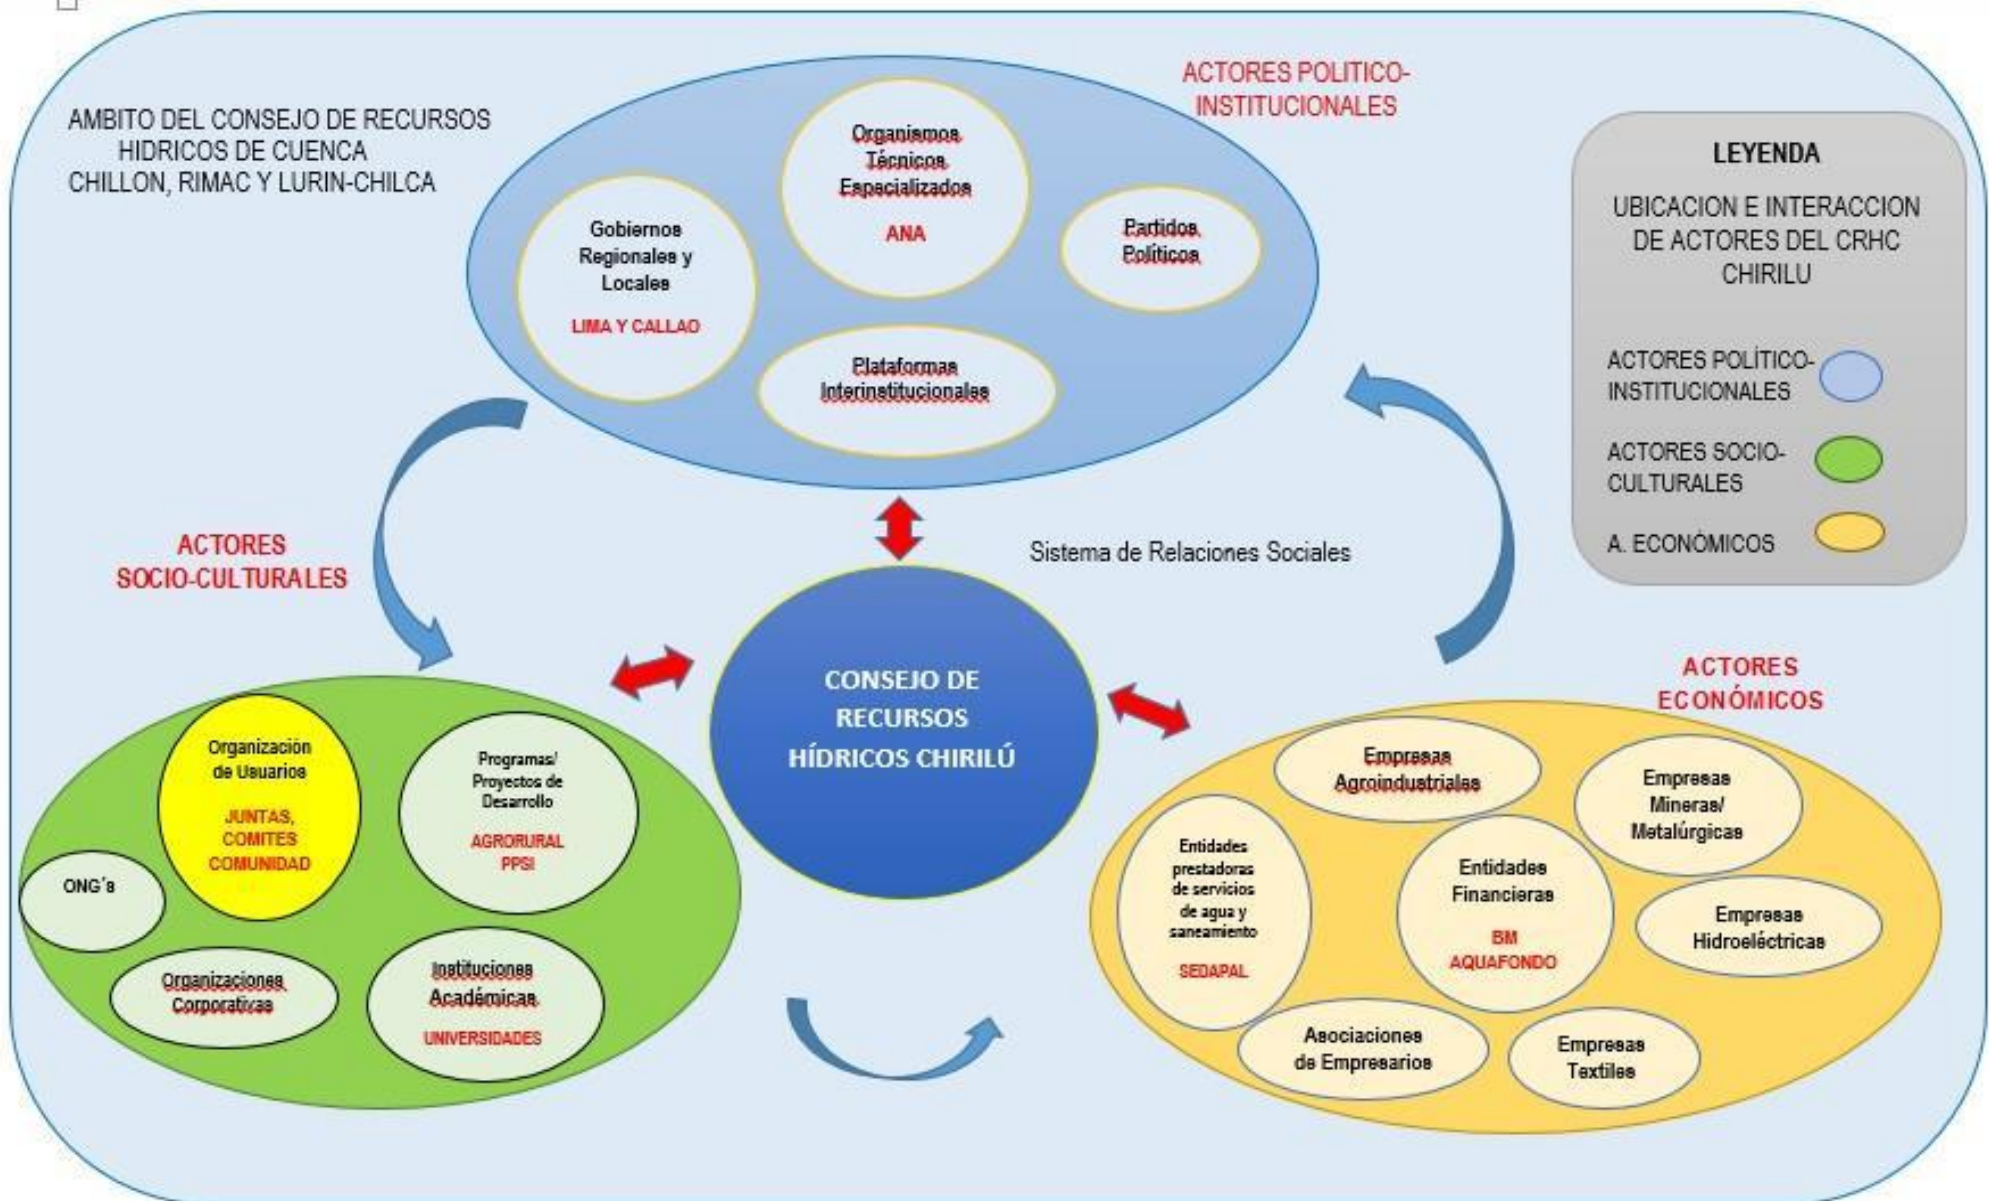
AMBITO DEL CONSEJO DE RECURSOS HIDRICOS DE CUENCA CHILLON, RIMAC Y LURIN-CHILCA

ACTORES POLITICO-INSTITUCIONALES

Organismos Técnicos Espacializados
ANA

Gobiernos Regionales y Locales
LIMA Y CALLAO

Partidos Políticos

Plataformas Interinstitucionales

LEYENDA

UBICACION E INTERACCION DE ACTORES DEL CRHC CHIRILU

ACTORES POLÍTICO-INSTITUCIONALES

ACTORES SOCIO-CULTURALES

A. ECONÓMICOS

ACTORES SOCIO-CULTURALES

Sistema de Relaciones Sociales

CONSEJO DE RECURSOS HÍDRICOS CHIRILÚ

ACTORES ECONÓMICOS

Organización de Usuarios
JUNTAS, COMITES COMUNIDAD

Programas/ Proyectos de Desarrollo
AGRORURAL PPSI

ONG´s

Organizaciones Corporativas

Instituciones Académicas
UNIVERSIDADES

Empresas Agroindustriales

Empresas Mineras/ Metalúrgicas

Entidades prestadoras de servicios de agua y saneamiento
SEDAPAL

Entidades Financieras
BM AQUAFONDO

Empresas Hidroeléctricas

Asociaciones de Empresarios

Empresas Textiles